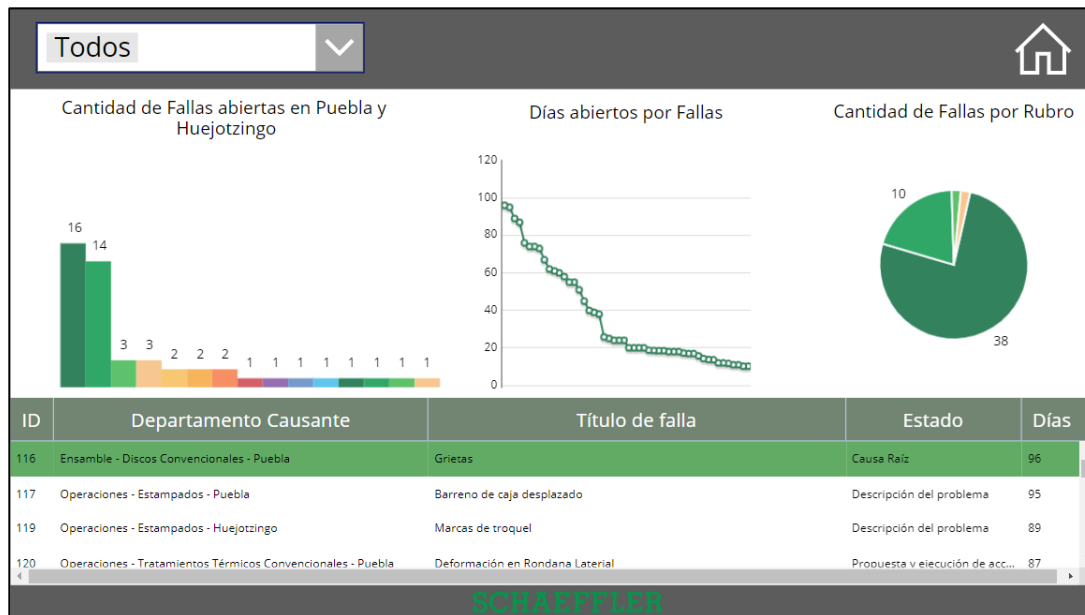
Todos

Cantidad de Fallas abiertas en Puebla y Huejotzingo

16 14 3 3 2 2 2 1 1 1 1 1 1 1 1

Días abiertos por Fallas

120
100
80
60
40
20
0

Cantidad de Fallas por Rubro

10
38

| ID | Departamento Causante | Título de falla | Estado | Días |
|---|---|---|---|---|
| 116 | Ensamble - Discos Convencionales - Puebla | Grietas | Causa Raíz | 96 |
| 117 | Operaciones - Estampados - Puebla | Barreno de caja desplazado | Descripción del problema | 95 |
| 119 | Operaciones - Estampados - Huejotzingo | Marcas de troquel | Descripción del problema | 89 |
| 120 | Operaciones - Tratamientos Térmicos Convencionales - Puebla | Deformación en Rondana Lateral | Propuesta y ejecución de acc... | 87 |

SCHAEFFLER